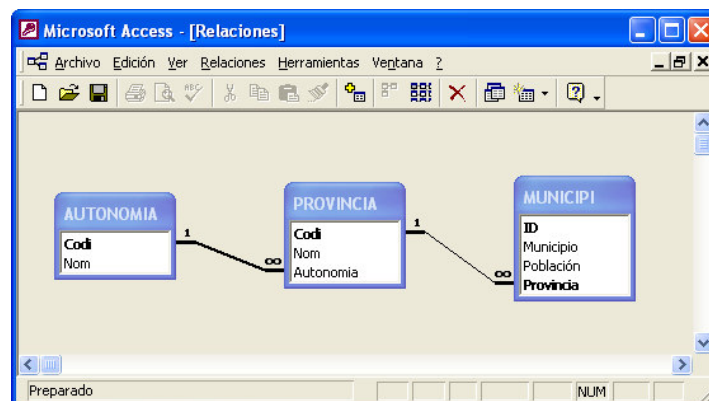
Microsoft Access - [Relaciones]

Archivo Edición Ver Relaciones Herramientas Ventana ?

AUTONOMIA
Codi
Nom

PROVINCIA
Codi
Nom
Autonomia

MUNICIPI
ID
Municipio
Población
Provincia

1
∞
1
∞

Preparado
NUM